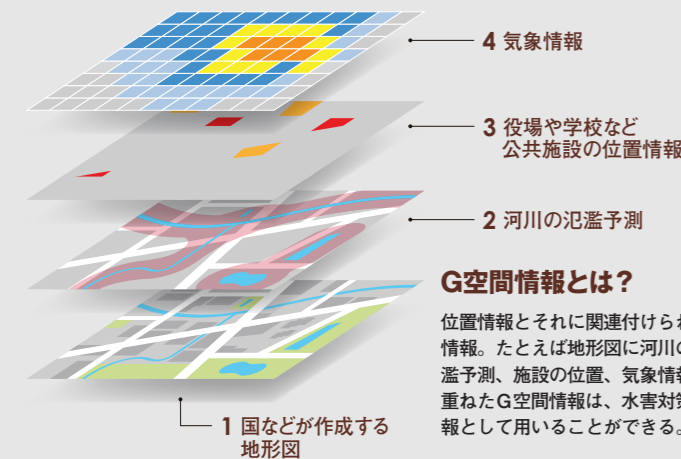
4 気象情報

3 役場や学校など
公共施設の位置情報

2 河川の氾濫予測

G空間情報とは？

位置情報とそれに関連付けられ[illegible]
情報。たとえば地形図に河川の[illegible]
濫予測、施設の位置、気象情報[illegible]
重ねたG空間情報は、水害対策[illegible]
報として用いることができる。

1 国などが作成する
地形図